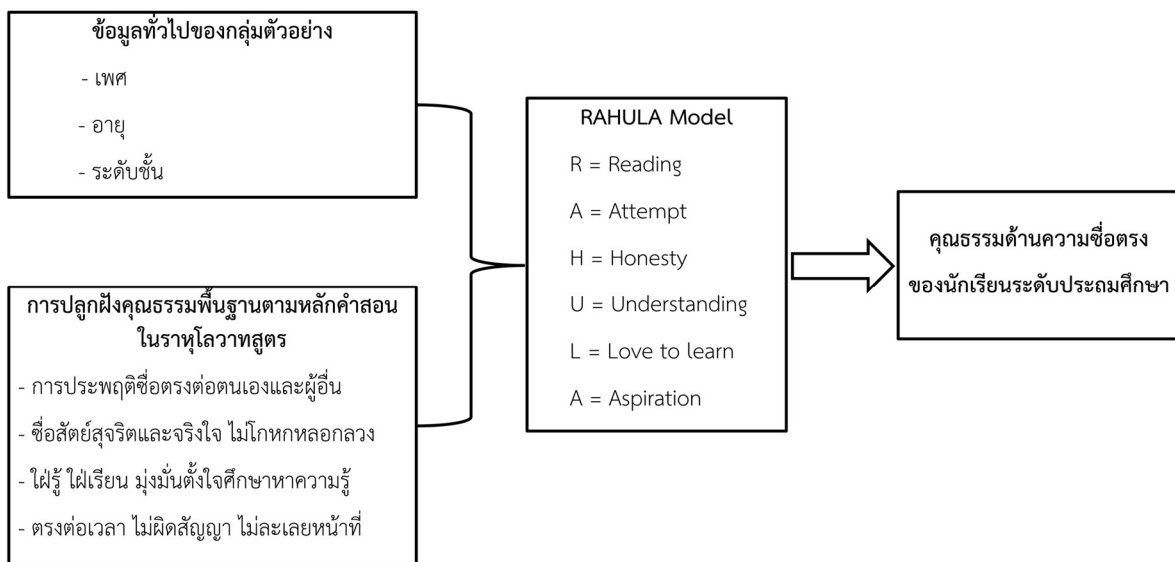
ข้อมูลทั่วไปของกลุ่มตัวอย่าง

- เพศ

- อายุ

- ระดับชั้น

การปลูกฝังคุณธรรมพื้นฐานตามหลักคำสอนในราหุโลวาทสูตร

- การประพฤติซื่อตรงต่อตนเองและผู้อื่น

- ซื่อสัตย์สุจริตและจริงใจ ไม่โกหกหลอกลวง

- ใฝ่รู้ ใฝ่เรียน มุ่งมั่นตั้งใจศึกษาหาความรู้

- ตรงต่อเวลา ไม่ผิดสัญญา ไม่ละเลยหน้าที่

RAHULA Model

R = Reading

A = Attempt

H = Honesty

U = Understanding

L = Love to learn

A = Aspiration

คุณธรรมด้านความซื่อตรงของนักเรียนระดับประถมศึกษา